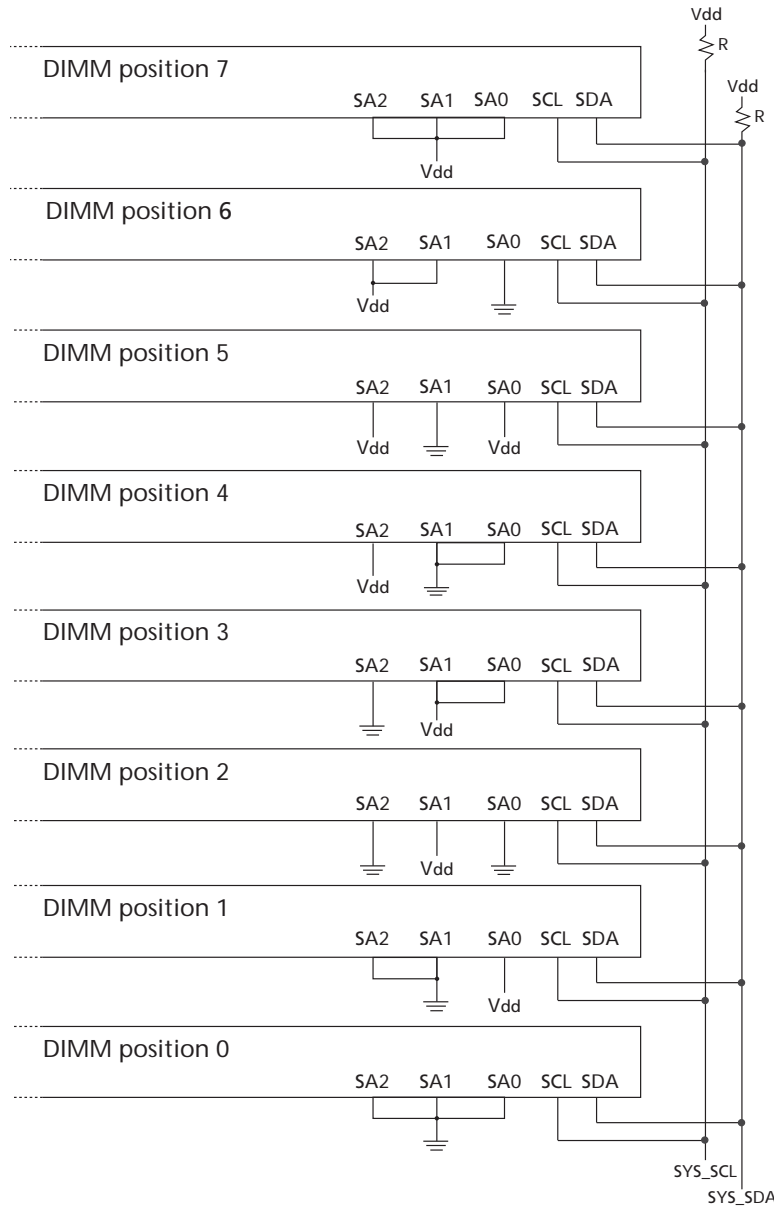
Vdd
R
Vdd
R

DIMM position 7
SA2 SA1 SA0 SCL SDA
Vdd

DIMM position 6
SA2 SA1 SA0 SCL SDA
Vdd

DIMM position 5
SA2 SA1 SA0 SCL SDA
Vdd Vdd

DIMM position 4
SA2 SA1 SA0 SCL SDA
Vdd

DIMM position 3
SA2 SA1 SA0 SCL SDA
Vdd

DIMM position 2
SA2 SA1 SA0 SCL SDA
Vdd

DIMM position 1
SA2 SA1 SA0 SCL SDA
Vdd

DIMM position 0
SA2 SA1 SA0 SCL SDA

SYS_SCL
SYS_SDA